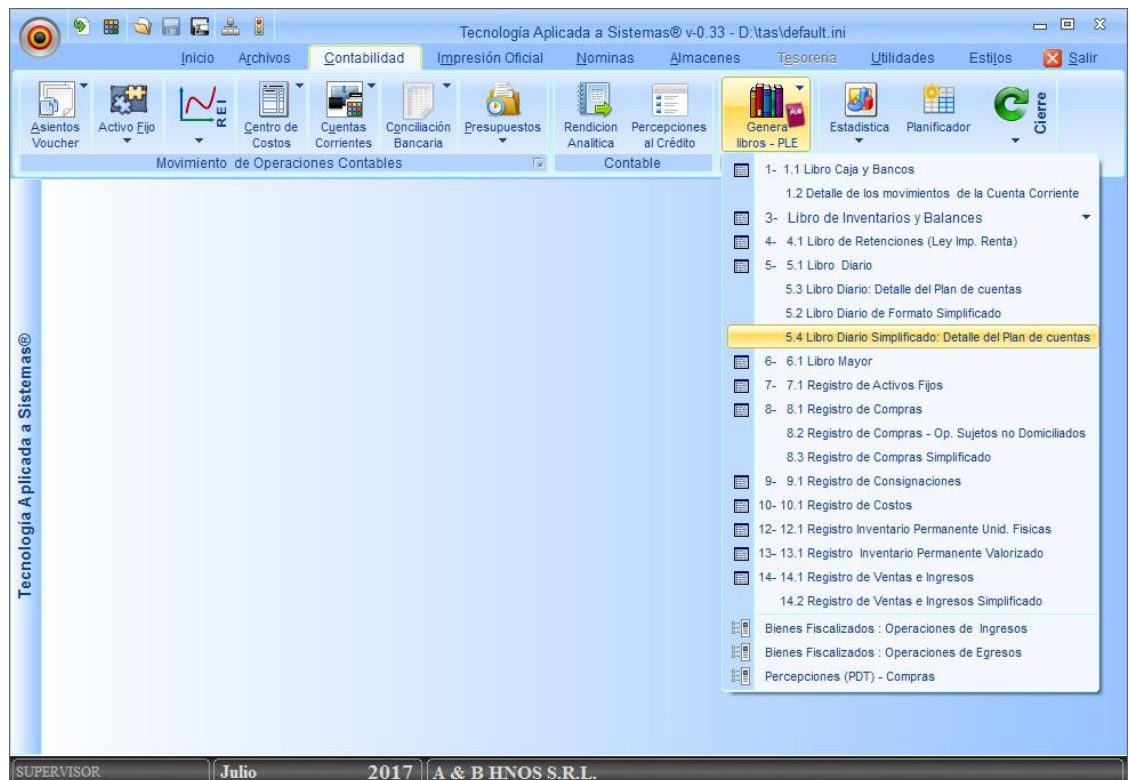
Tecnología Aplicada a Sistemas® v-0.33 - D:\tas\default.ini

Inicio Archivos Contabilidad Impresión Oficial Nominas Almacenes Tesoreria Utilidades Estilos Salir

Asientos Voucher Activo Fijo REI Centro de Costos Cuentas Corrientes Conciliación Bancaria Presupuestos Rendicion Analitica Percepciones al Crédito Genera libros - PLE Estadistica Planificador Cierre

Movimiento de Operaciones Contables Contable

1- 1.1 Libro Caja y Bancos
1.2 Detalle de los movimientos de la Cuenta Corriente
3- Libro de Inventarios y Balances
4- 4.1 Libro de Retenciones (Ley Imp. Renta)
5- 5.1 Libro Diario
5.3 Libro Diario: Detalle del Plan de cuentas
5.2 Libro Diario de Formato Simplificado
5.4 Libro Diario Simplificado: Detalle del Plan de cuentas
6- 6.1 Libro Mayor
7- 7.1 Registro de Activos Fijos
8- 8.1 Registro de Compras
8.2 Registro de Compras - Op. Sujetos no Domiciliados
8.3 Registro de Compras Simplificado
9- 9.1 Registro de Consignaciones
10- 10.1 Registro de Costos
12- 12.1 Registro Inventario Permanente Unid. Fisicas
13- 13.1 Registro Inventario Permanente Valorizado
14- 14.1 Registro de Ventas e Ingresos
14.2 Registro de Ventas e Ingresos Simplificado
Bienes Fiscalizados : Operaciones de Ingresos
Bienes Fiscalizados : Operaciones de Egresos
Percepciones (PDT) - Compras

Tecnología Aplicada a Sistemas®

SUPERVISOR Julio 2017 A & B HNOS S.R.L.